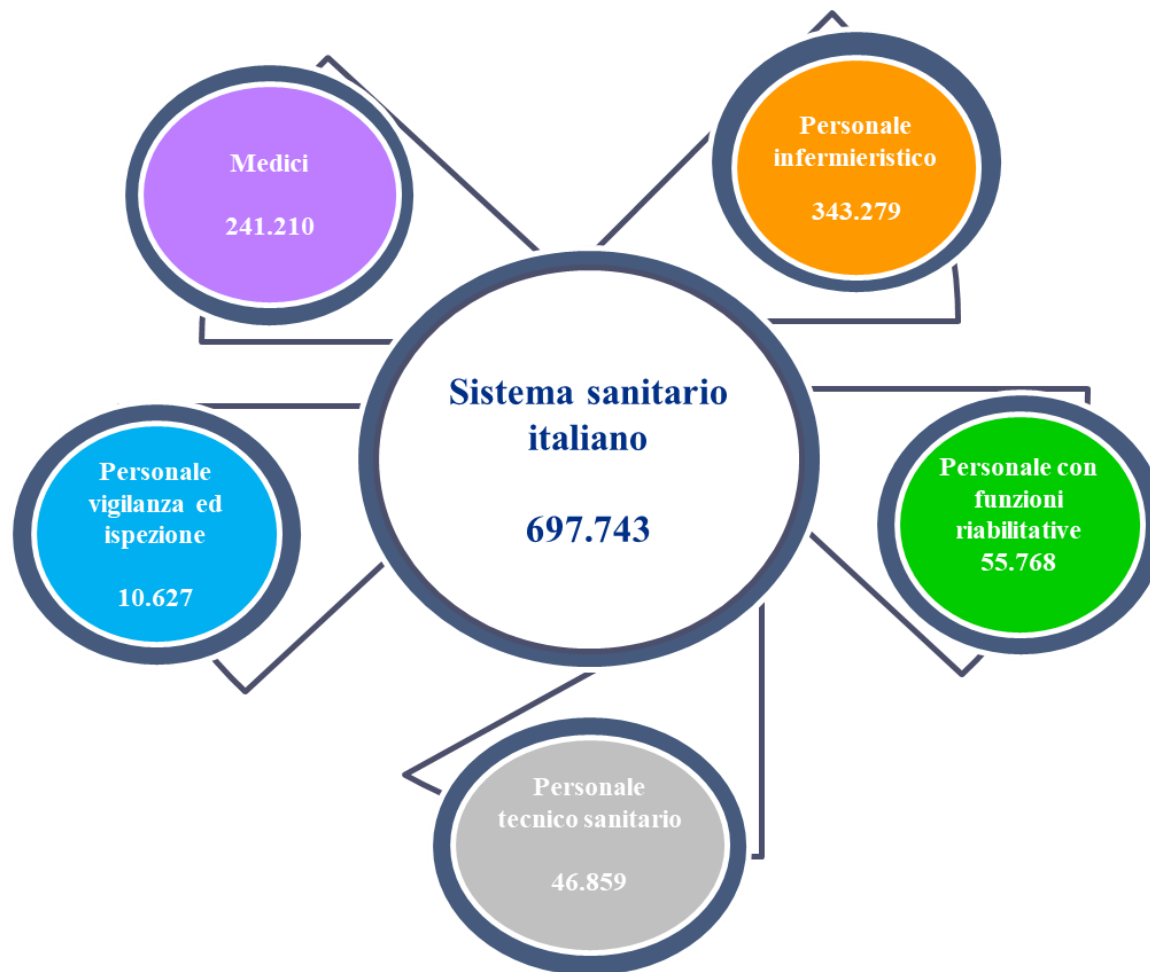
Medici

241.210

Personale infermieristico

343.279

Sistema sanitario italiano

697.743

Personale vigilanza ed ispezione

10.627

Personale con funzioni riabilitative
55.768

Personale tecnico sanitario

46.859